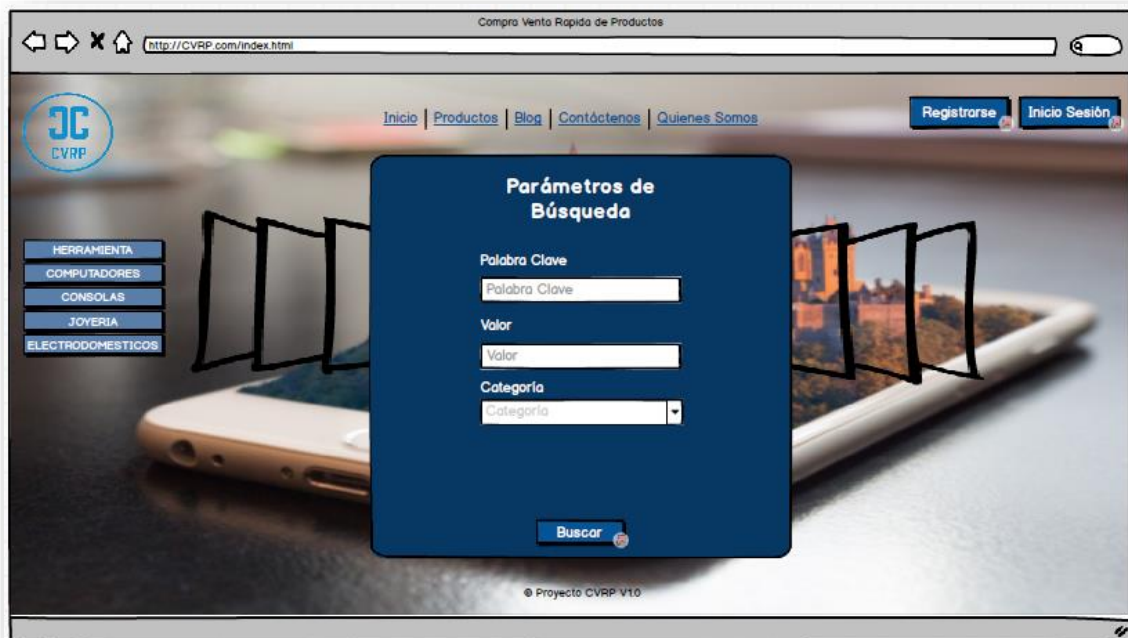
Compra Venta Rapida de Productos

http://CVRP.com/index.html

CVRP

Inicio | Productos | Blog | Contáctenos | Quienes Somos

Registrarse

Inicio Sesión

HERRAMIENTA
COMPUTADORES
CONSOLAS
JOYERIA
ELECTRODOMESTICOS

Parámetros de Búsqueda

Palabra Clave

Palabra Clave

Valor

Valor

Categoria

Categoria

Buscar

© Proyecto CVRP V1.0